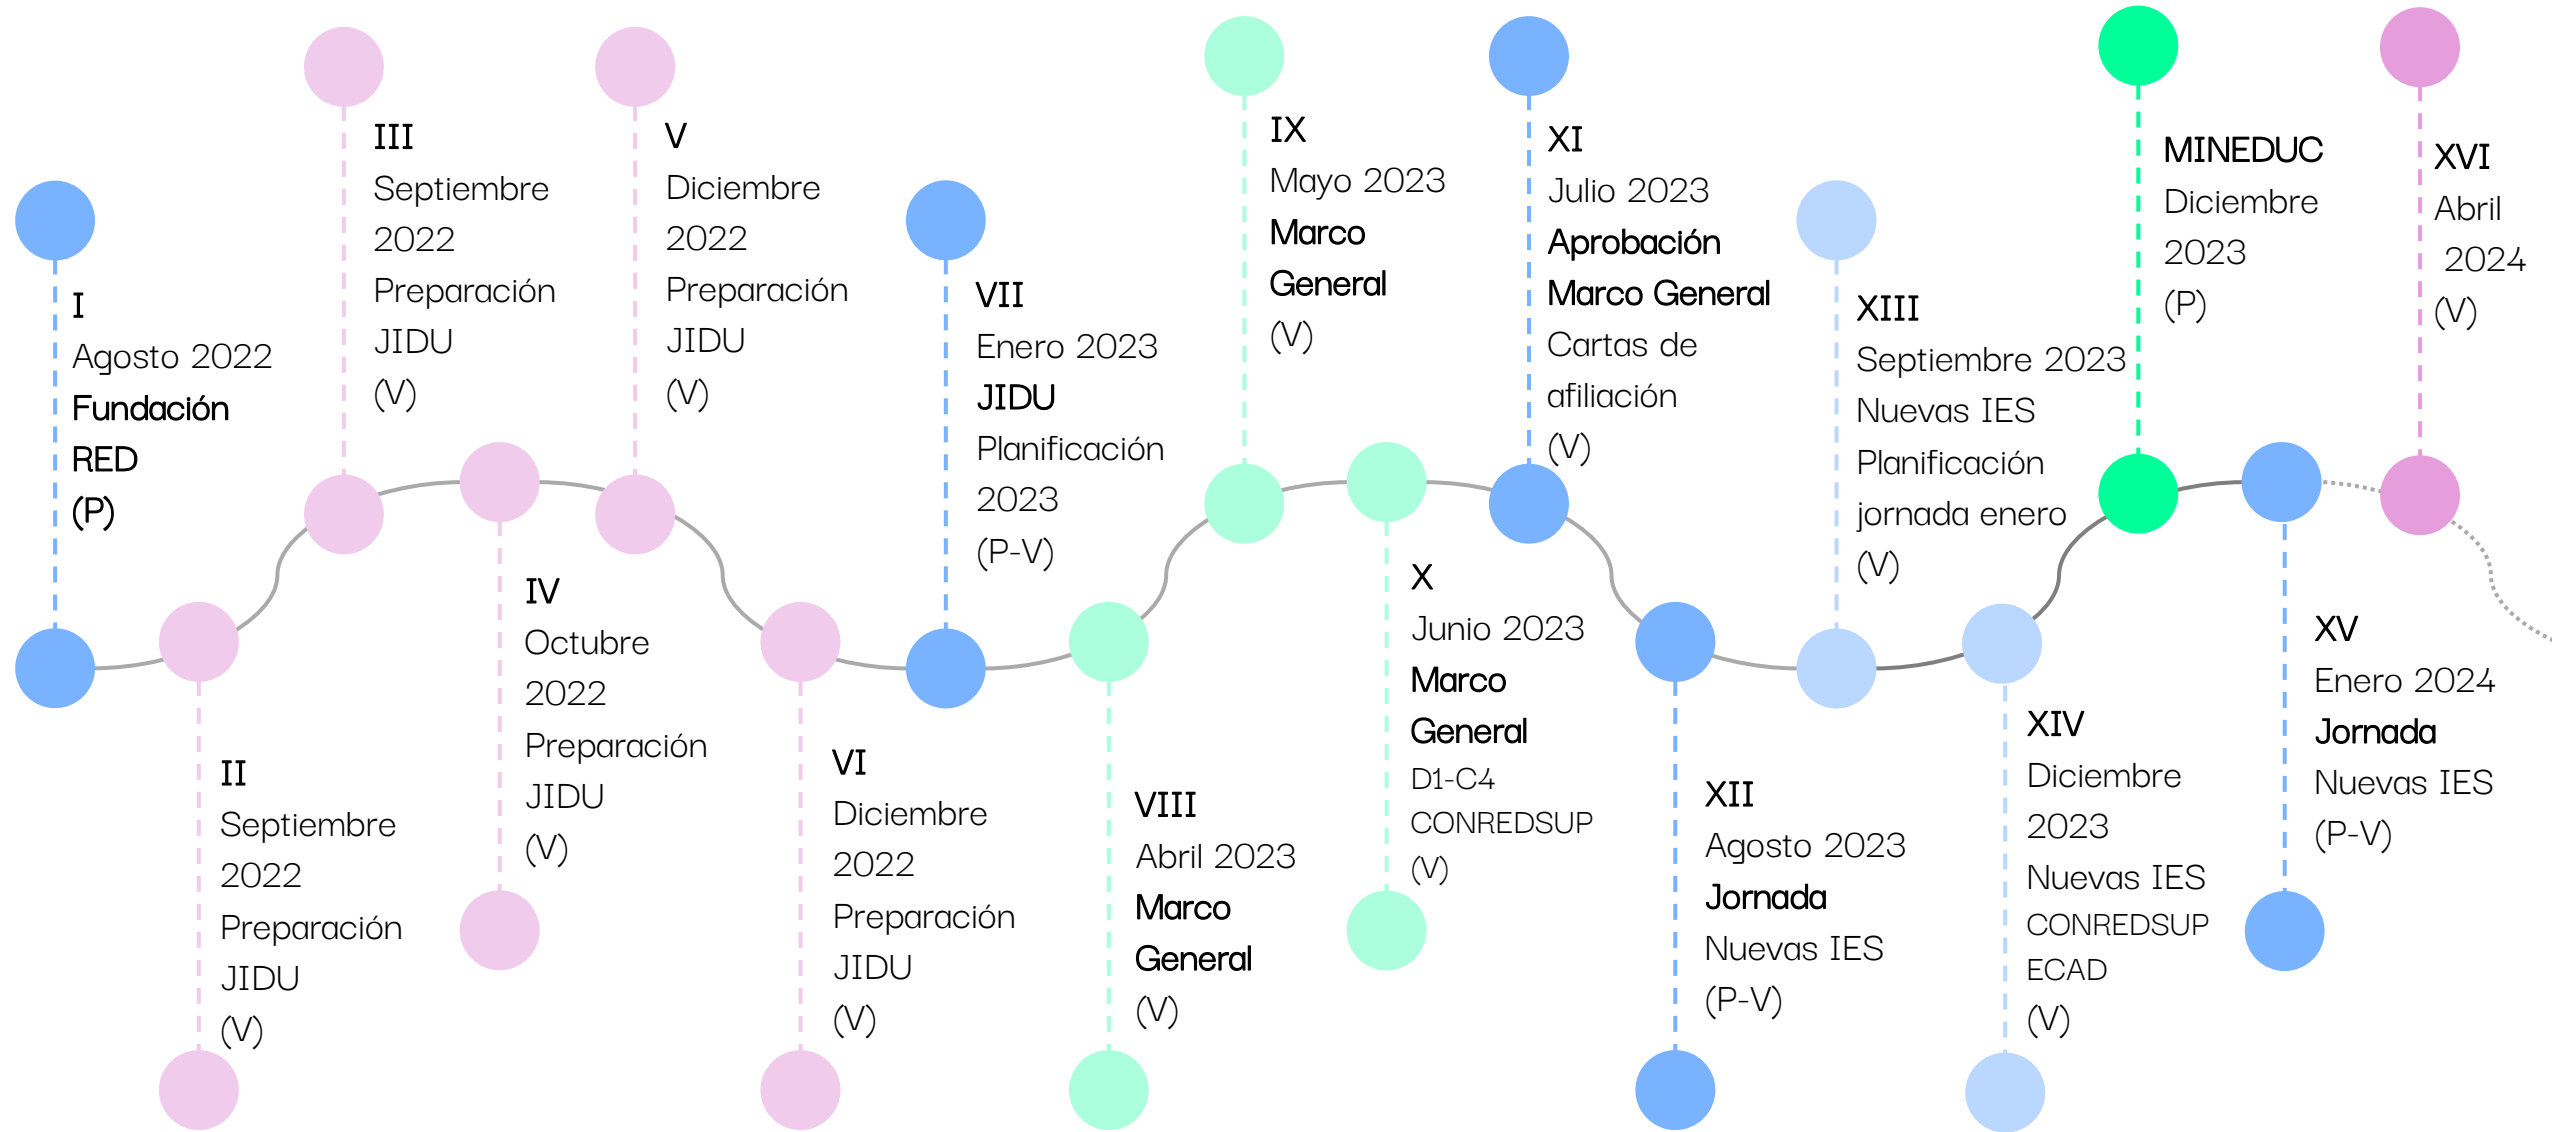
I
Agosto 2022
Fundación
RED
(P)

II
Septiembre
2022
Preparación
JIDU
(V)

III
Septiembre
2022
Preparación
JIDU
(V)

IV
Octubre
2022
Preparación
JIDU
(V)

V
Diciembre
2022
Preparación
JIDU
(V)

VI
Diciembre
2022
Preparación
JIDU
(V)

VII
Enero 2023
JIDU
Planificación
2023
(P-V)

VIII
Abril 2023
Marco
General
(V)

IX
Mayo 2023
Marco
General
(V)

X
Junio 2023
Marco
General
D1-C4
CONREDSUP
(V)

XI
Julio 2023
Aprobación
Marco General
Cartas de
afiliación
(V)

XII
Agosto 2023
Jornada
Nuevas IES
(P-V)

XIII
Septiembre 2023
Nuevas IES
Planificación
jornada enero
(V)

XIV
Diciembre
2023
Nuevas IES
CONREDSUP
ECAD
(V)

MINEDUC
Diciembre
2023
(P)

XV
Enero 2024
Jornada
Nuevas IES
(P-V)

XVI
Abril
2024
(V)